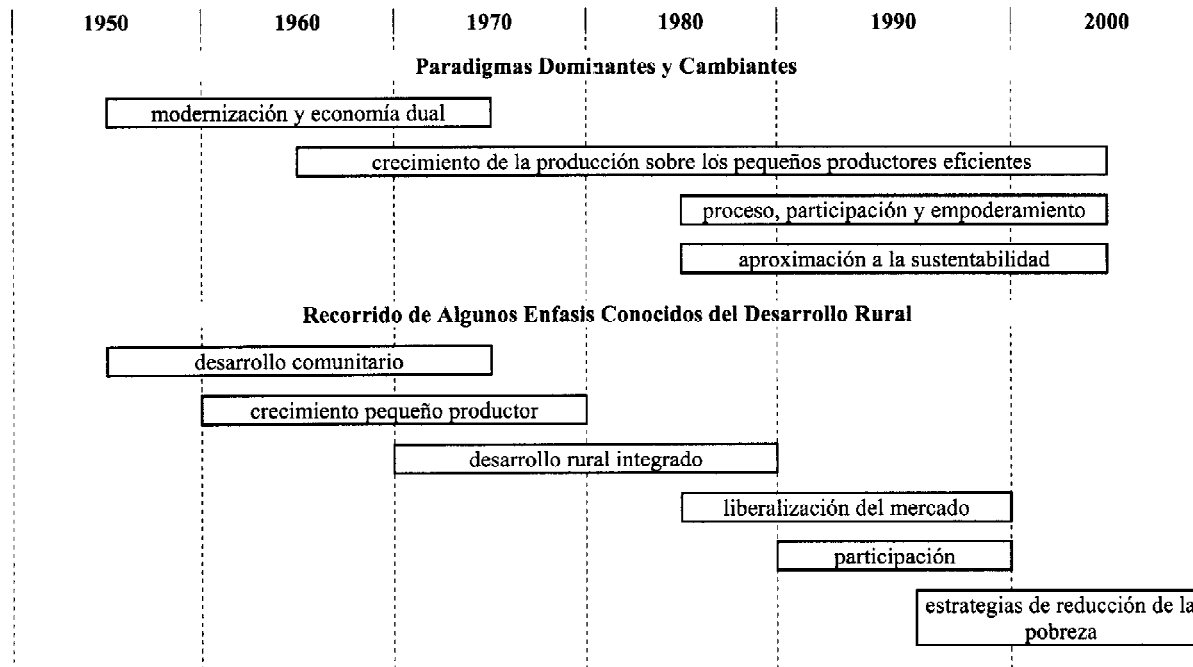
1950 1960 1970 1980 1990 2000

Paradigmas Dominantes y Cambiantes

modernización y economía dual

crecimiento de la producción sobre los pequeños productores eficientes

proceso, participación y empoderamiento

aproximación a la sustentabilidad

Recorrido de Algunos Enfasis Conocidos del Desarrollo Rural

desarrollo comunitario

crecimiento pequeño productor

desarrollo rural integrado

liberalización del mercado

participación

estrategias de reducción de la pobreza